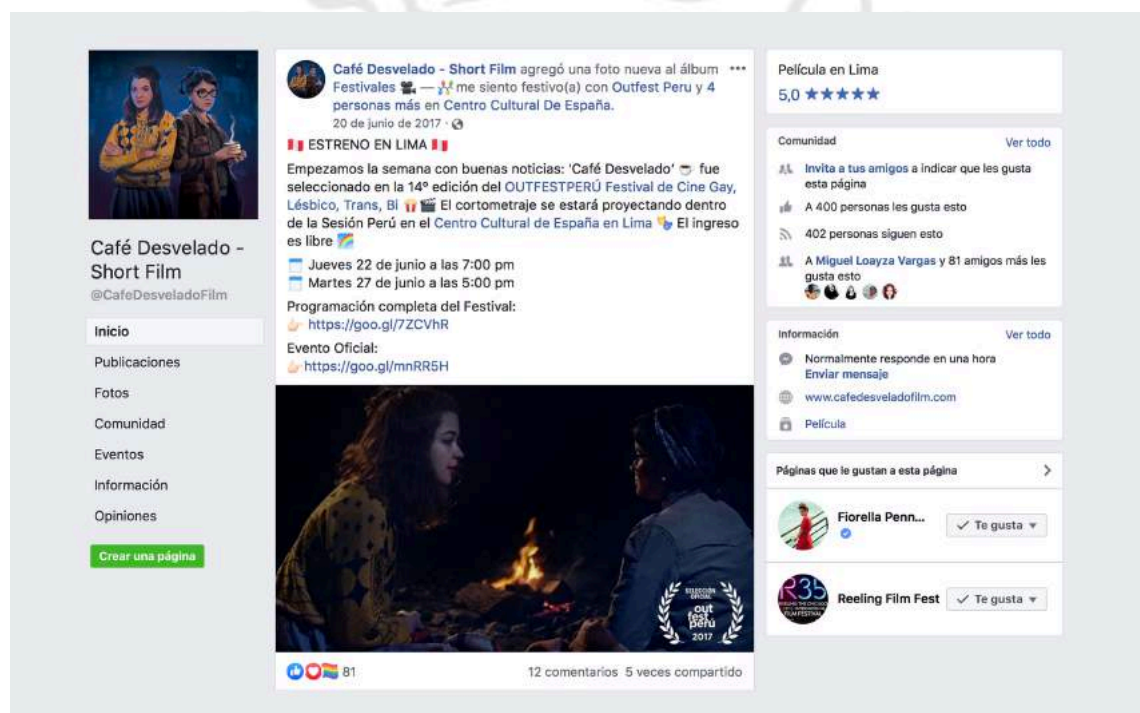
Café Desvelado - Short Film
@CafeDesveladoFilm

Inicio
Publicaciones
Fotos
Comunidad
Eventos
Información
Opiniones

Crear una página

Café Desvelado - Short Film agregó una foto nueva al álbum Festivales — me siento festivo(a) con Outfest Peru y 4 personas más en Centro Cultural De España.
20 de junio de 2017 ·

ESTRENO EN LIMA

Empezamos la semana con buenas noticias: 'Café Desvelado' fue seleccionado en la 14º edición del OUTFESTPERÚ Festival de Cine Gay, Lésbico, Trans, Bi El cortometraje se estará proyectando dentro de la Sesión Perú en el Centro Cultural de España en Lima El ingreso es libre

Jueves 22 de junio a las 7:00 pm
Martes 27 de junio a las 5:00 pm

Programación completa del Festival:
https://goo.gl/7ZCVhR

Evento Oficial:
https://goo.gl/mnRR5H

SELECCIÓN OFICIAL
out fest perú
2017

81
12 comentarios 5 veces compartido

Película en Lima
5,0 ★★★★★

Comunidad
Ver todo
Invita a tus amigos a indicar que les gusta esta página
A 400 personas les gusta esto
402 personas siguen esto
A Miguel Loayza Vargas y 81 amigos más les gusta esto

Información
Ver todo
Normalmente responde en una hora
Enviar mensaje
www.cafedesveladofilm.com
Película

Páginas que le gustan a esta página
Fiorella Penn...
✓ Te gusta ▾
R35
Reeling Film Fest
✓ Te gusta ▾